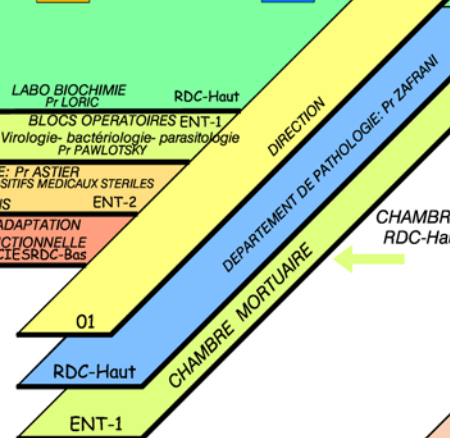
LABO BIOCHIMIE
Pr LORIC
RDC-Haut
BLOCS OPERATOIRES ENT-1
Virologie- bactériologie- parasitologie
Pr PAWLOTSKY
E: Pr ASTIER
SITIFS MEDICAUX STERILES
IS
ENT-2
ADAPTATION
CTIONNELLE
CIESRDC-Bas
DIRECTION
01
DEPARTEMENT DE PATHOLOGIE: Pr ZAFRANI
RDC-Haut
CHAMBRE MORTUAIRE
ENT-1
CHAMBR
RDC-Ha